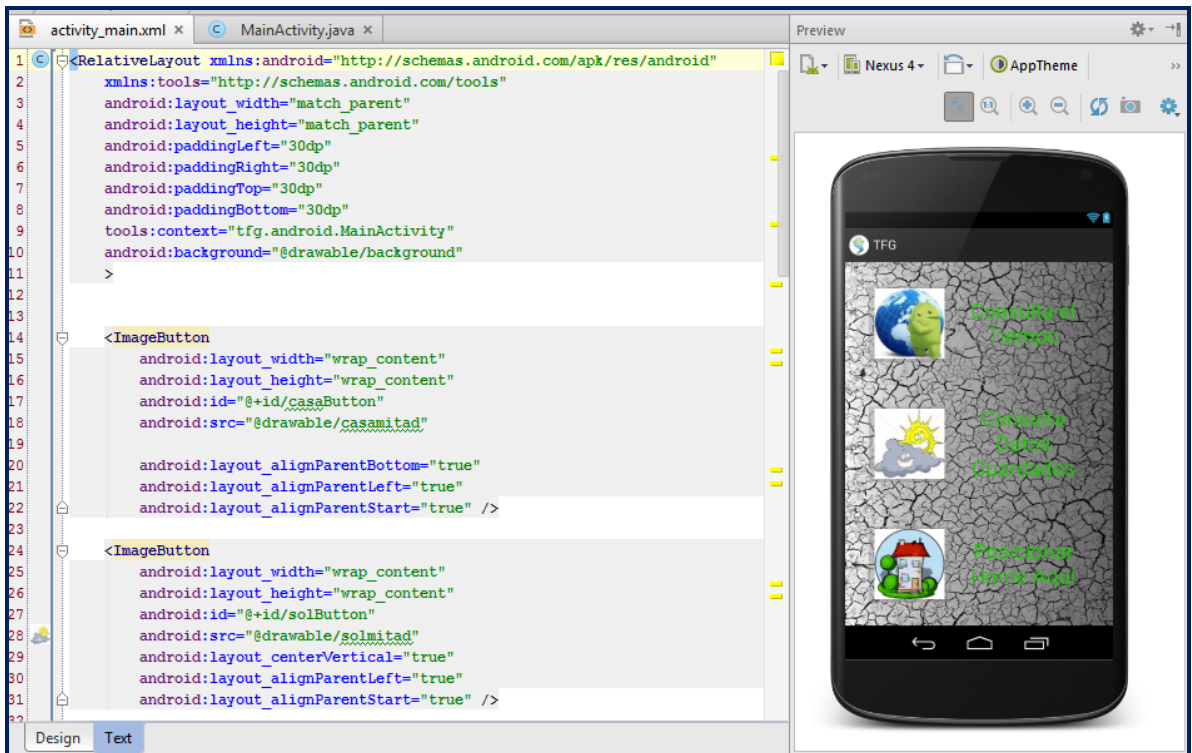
activity_main.xml × MainActivity.java ×

Preview

Nexus 4 AppTheme

1 <RelativeLayout xmlns:android="http://schemas.android.com/apk/res/android"
2 xmlns:tools="http://schemas.android.com/tools"
3 android:layout_width="match_parent"
4 android:layout_height="match_parent"
5 android:paddingLeft="30dp"
6 android:paddingRight="30dp"
7 android:paddingTop="30dp"
8 android:paddingBottom="30dp"
9 tools:context="tfg.android.MainActivity"
10 android:background="@drawable/background"
11 >
12
13
14 <ImageButton
15 android:layout_width="wrap_content"
16 android:layout_height="wrap_content"
17 android:id="@+id/casaButton"
18 android:src="@drawable/casamitad"
19
20 android:layout_alignParentBottom="true"
21 android:layout_alignParentLeft="true"
22 android:layout_alignParentStart="true" />
23
24 <ImageButton
25 android:layout_width="wrap_content"
26 android:layout_height="wrap_content"
27 android:id="@+id/solButton"
28 android:src="@drawable/solmitad"
29 android:layout_centerVertical="true"
30 android:layout_alignParentLeft="true"
31 android:layout_alignParentStart="true" />

TFG

Consulta el Tiempo

Consulta Datos Guardados

Posicionar Home Aquí

Design Text